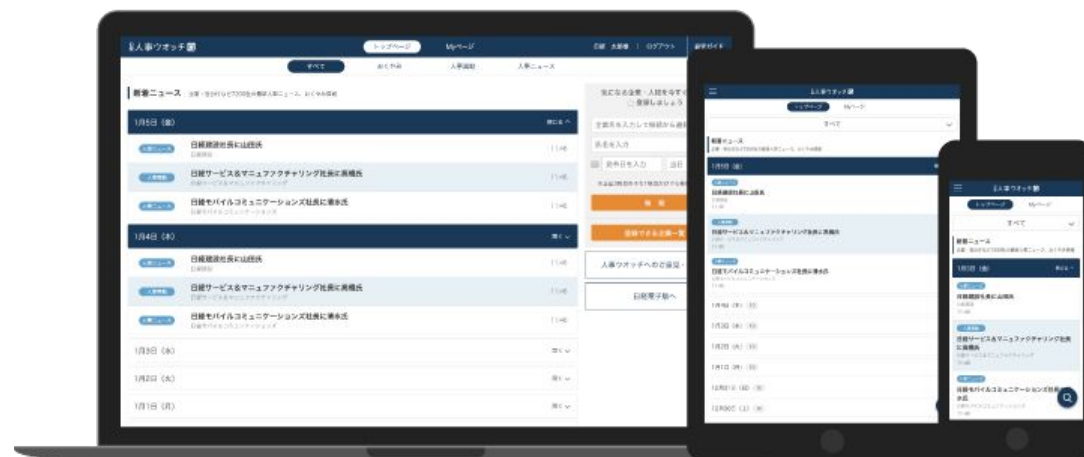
日人事ウオッチ
トップページ
Myページ
日経 太郎様 | ログアウト
利用ガイド
すべて
おくやみ
人事異動
人事ニュース
新着ニュース
1月5日（金）
閉じる
人事ニュース
日経建設社長に山田氏
日経建設
11:40
人事異動
日経サービス&マニュファクチャリング社長に高橋氏
日経サービス&マニュファクチャリング
11:40
日経モバイルコミュニケーションズ社長に清水氏
日経モバイルコミュニケーションズ
11:40
1月4日（木）
開く
日経建設社長に山田氏
日経建設
11:40
日経サービス&マニュファクチャリング社長に高橋氏
日経サービス&マニュファクチャリング
11:40
日経モバイルコミュニケーションズ社長に清水氏
日経モバイルコミュニケーションズ
11:40
1月3日（水）
開く
1月2日（火）
開く
1月1日（月）
開く
気になる企業・人物を今すぐ
登録しましょう
企業名を入力して候補から選
氏名を入力
検索
登録できる企業一覧
人事ウオッチへのご意見・
日経電子版へ
日人事ウオッチ
トップページ
Myページ
すべて
新着ニュース
1月5日（金）
日経建設社長に山田氏
日経サービス&マニュファクチャリング社長に高橋氏
日経モバイルコミュニケーションズ社長に清水氏
1月4日（木）
1月3日（水）
1月2日（火）
1月1日（月）
12月31日（日）
12月30日（土）
日人事ウオッチ
トップページ
Myページ
すべて
新着ニュース
1月5日（金）
日経建設社長に山田氏
日経サービス&マニュファクチャリング社長に高橋氏
日経モバイルコミュニケーションズ社長に清水氏